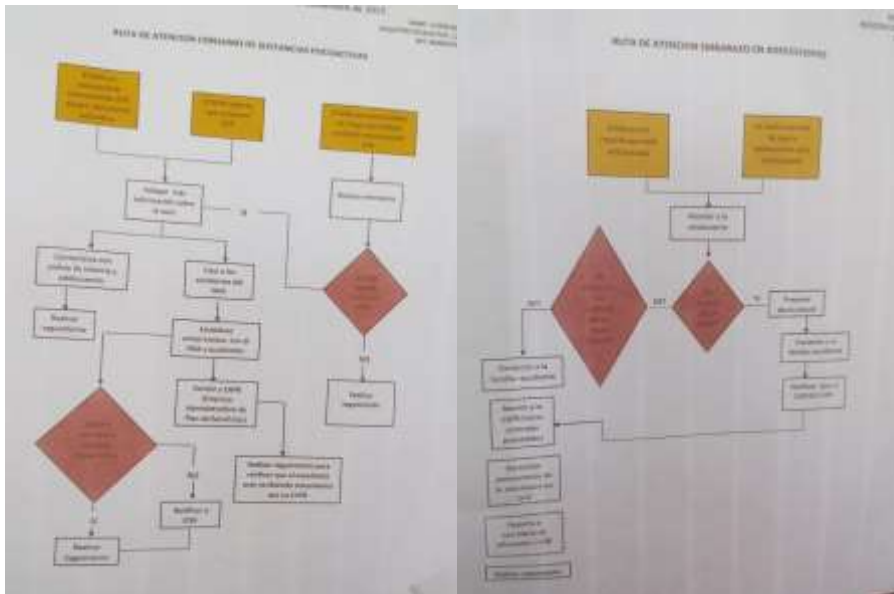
RUTA DE ATENCIÓN CONSUMO DE SUSTANCIAS PSICOACTIVAS

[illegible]

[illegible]

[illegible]

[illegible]

SI

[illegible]

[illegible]

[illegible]

Realizar seguimiento

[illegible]

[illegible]

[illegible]

NO

Realizar seguimiento

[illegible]

NO

Realizar seguimiento para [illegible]

SI

Realizar seguimiento

RUTA DE ATENCIÓN EMBARAZO EN ADOLESCENTES

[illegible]

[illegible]

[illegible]

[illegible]

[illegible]

NO

NO

SI

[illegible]

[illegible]

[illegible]

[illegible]

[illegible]

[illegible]

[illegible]

Realizar seguimiento